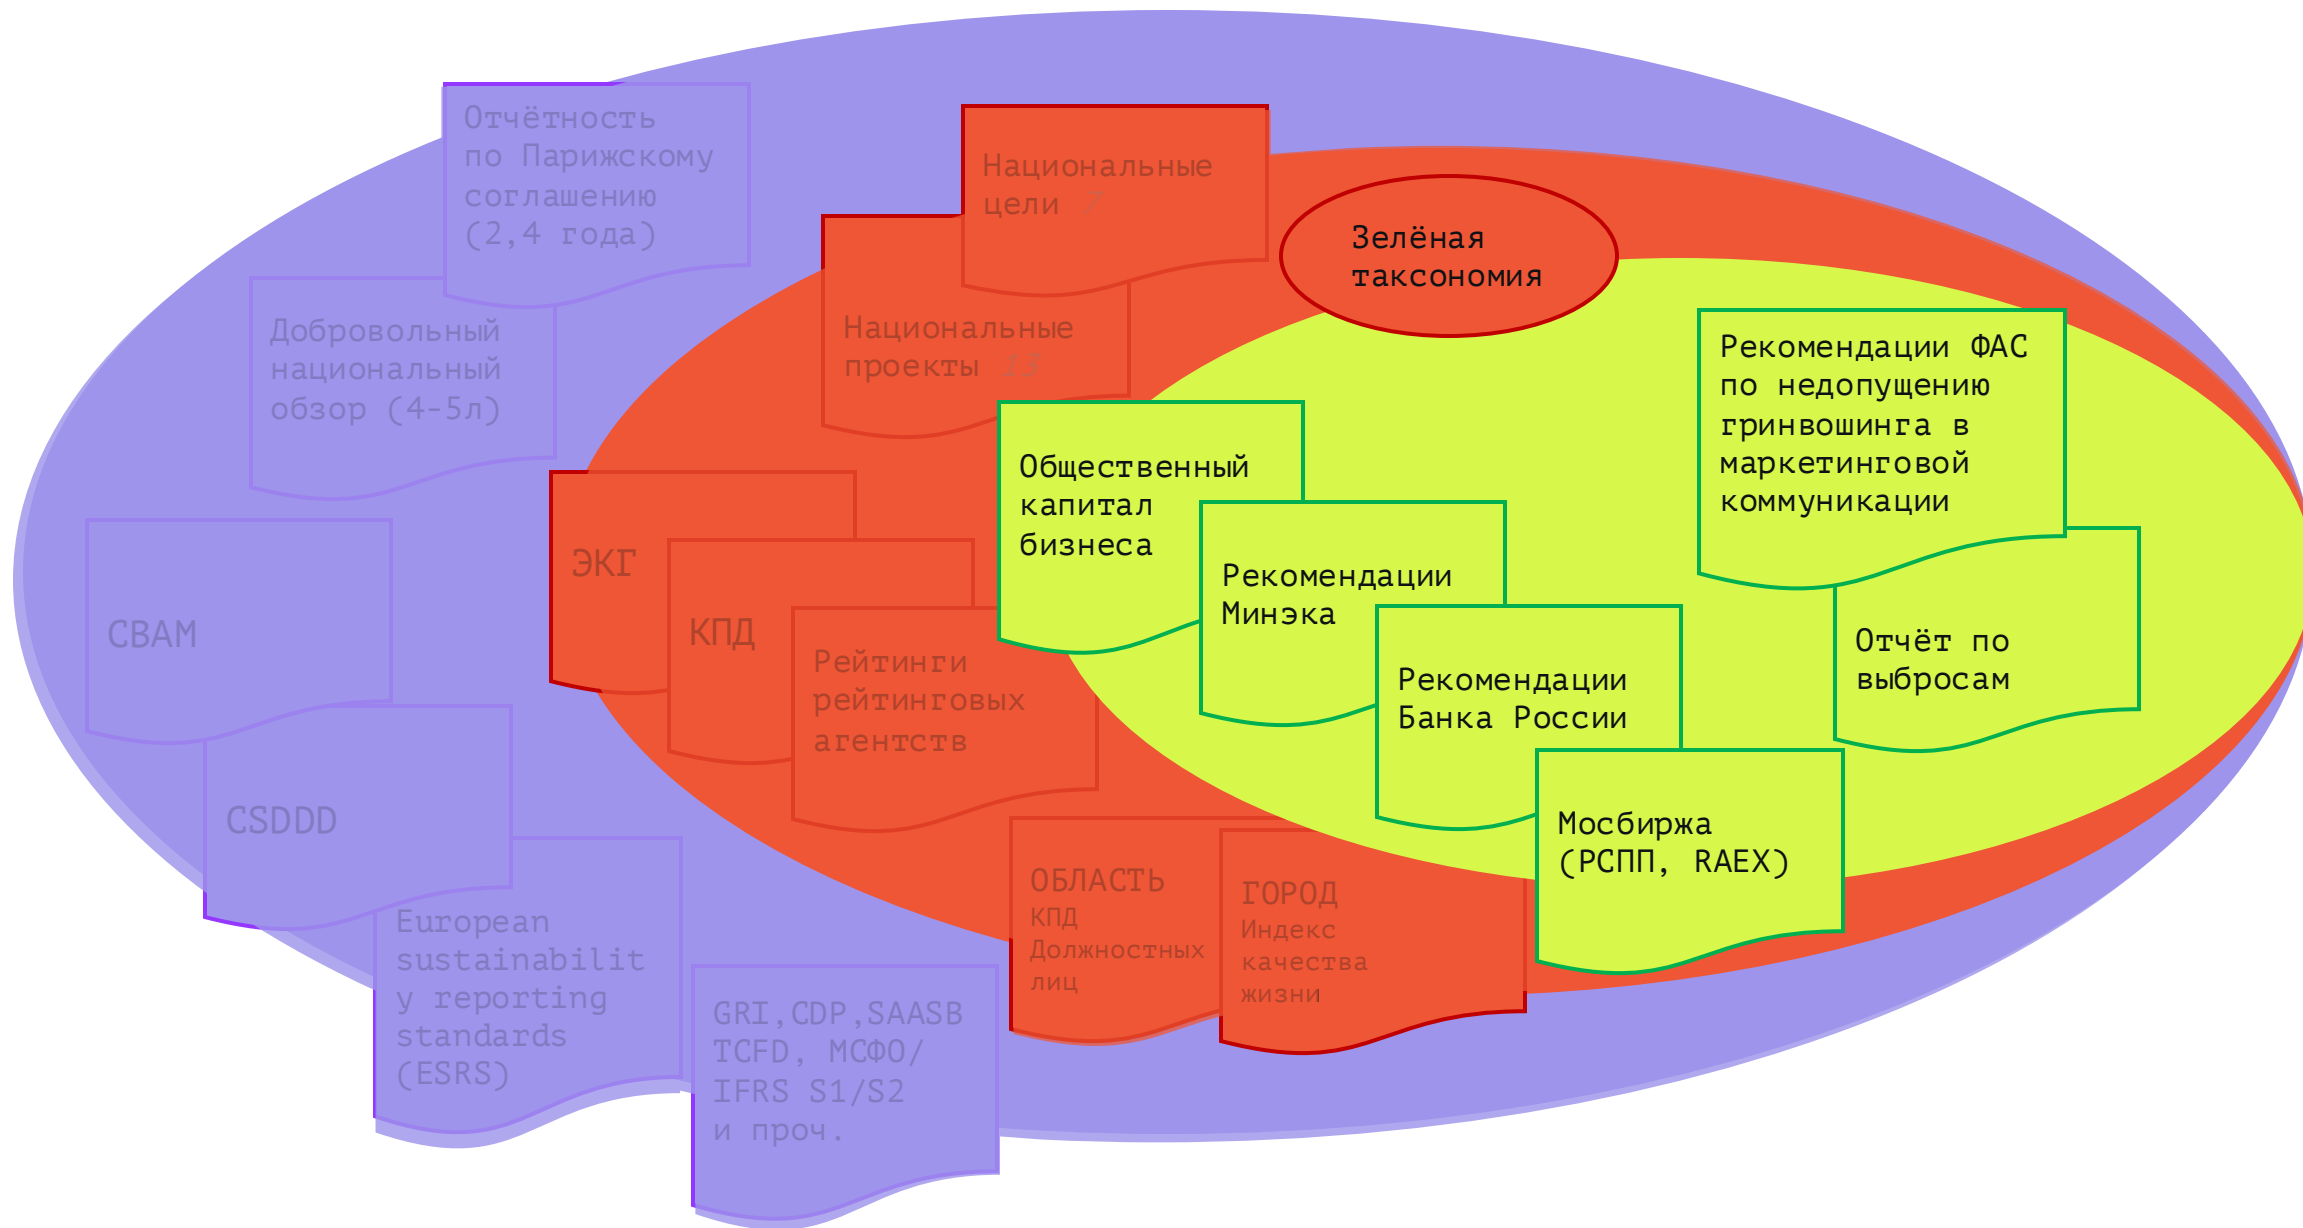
Отчётность по Парижскому соглашению (2,4 года)

Национальные цели 7

Зелёная таксономия

Добровольный национальный обзор (4-5л)

Национальные проекты 13

Рекомендации ФАС по недопущению гринвошинга в маркетинговой коммуникации

Общественный капитал бизнеса

ЭКГ

Рекомендации Минэка

CBAM

КПД

Рейтинги рейтинговых агентств

Рекомендации Банка России

Отчёт по выбросам

CSDDD

Мосбиржа (РСПП, RAEX)

ОБЛАСТЬ
КПД Должностных лиц

ГОРОД
Индекс качества жизни

European sustainability reporting standards (ESRS)

GRI,CDP,SAASB TCFD, МСФО/ IFRS S1/S2 и проч.